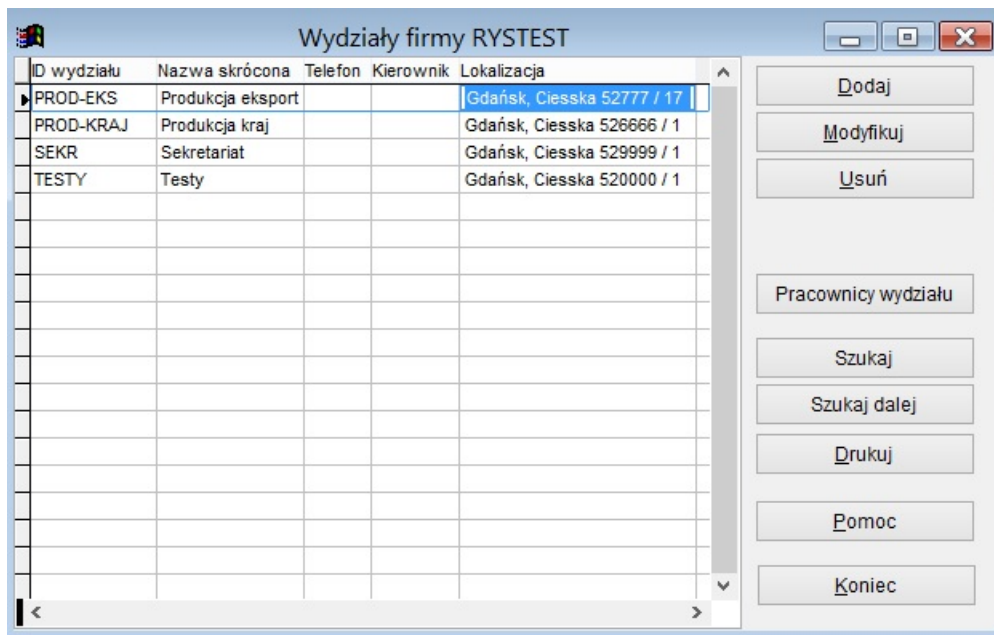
Wydziały firmy RYSTEST

| ID wydziału | Nazwa skrócona | Telefon | Kierownik | Lokalizacja |
|---|---|---|---|---|
| PROD-EKS | Produkcja eksport | | | Gdańsk, Ciesska 52777 / 17 |
| PROD-KRAJ | Produkcja kraj | | | Gdańsk, Ciesska 526666 / 1 |
| SEKR | Sekretariat | | | Gdańsk, Ciesska 529999 / 1 |
| TESTY | Testy | | | Gdańsk, Ciesska 520000 / 1 |

Dodaj
Modyfikuj
Usuń
Pracownicy wydziału
Szukaj
Szukaj dalej
Drukuj
Pomoc
Koniec